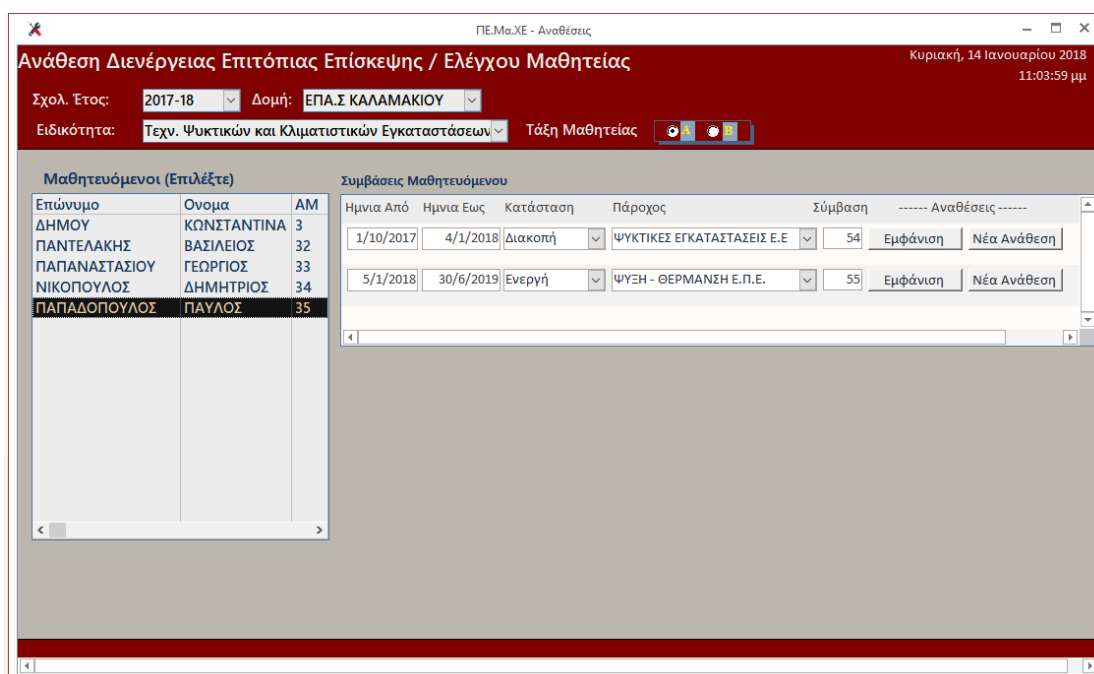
ΠΕ.Μα.ΧΕ - Αναθέσεις

Ανάθεση Διενέργειας Επιτόπιας Επίσκεψης / Ελέγχου Μαθητείας

Κυριακή, 14 Ιανουαρίου 2018
11:03:59 μμ

Σχολ. Έτος: 2017-18 Δομή: ΕΠΑ.Σ ΚΑΛΑΜΑΚΙΟΥ

Ειδικότητα: Τεχν. Ψυκτικών και Κλιματιστικών Εγκαταστάσεων Τάξη Μαθητείας A B

Μαθητευόμενοι (Επιλέξτε)

| Επώνυμο | Ονομα | ΑΜ |
|---|---|---|
| ΔΗΜΟΥ | ΚΩΝΣΤΑΝΤΙΝΑ | 3 |
| ΠΑΝΤΕΛΑΚΗΣ | ΒΑΣΙΛΕΙΟΣ | 32 |
| ΠΑΠΑΝΑΣΤΑΣΙΟΥ | ΓΕΩΡΓΙΟΣ | 33 |
| ΝΙΚΟΠΟΥΛΟΣ | ΔΗΜΗΤΡΙΟΣ | 34 |
| ΠΑΠΑΔΟΠΟΥΛΟΣ | ΠΑΥΛΟΣ | 35 |

Συμβάσεις Μαθητευόμενου

| Ημνια Από | Ημνια Εως | Κατάσταση | Πάροχος | Σύμβαση | ------ Αναθέσεις ------ | |
|---|---|---|---|---|---|---|
| 1/10/2017 | 4/1/2018 | Διακοπή | ΨΥΚΤΙΚΕΣ ΕΓΚΑΤΑΣΤΑΣΕΙΣ Ε.Ε | 54 | Εμφάνιση | Νέα Ανάθεση |
| 5/1/2018 | 30/6/2019 | Ενεργή | ΨΥΞΗ - ΘΕΡΜΑΝΣΗ Ε.Π.Ε. | 55 | Εμφάνιση | Νέα Ανάθεση |